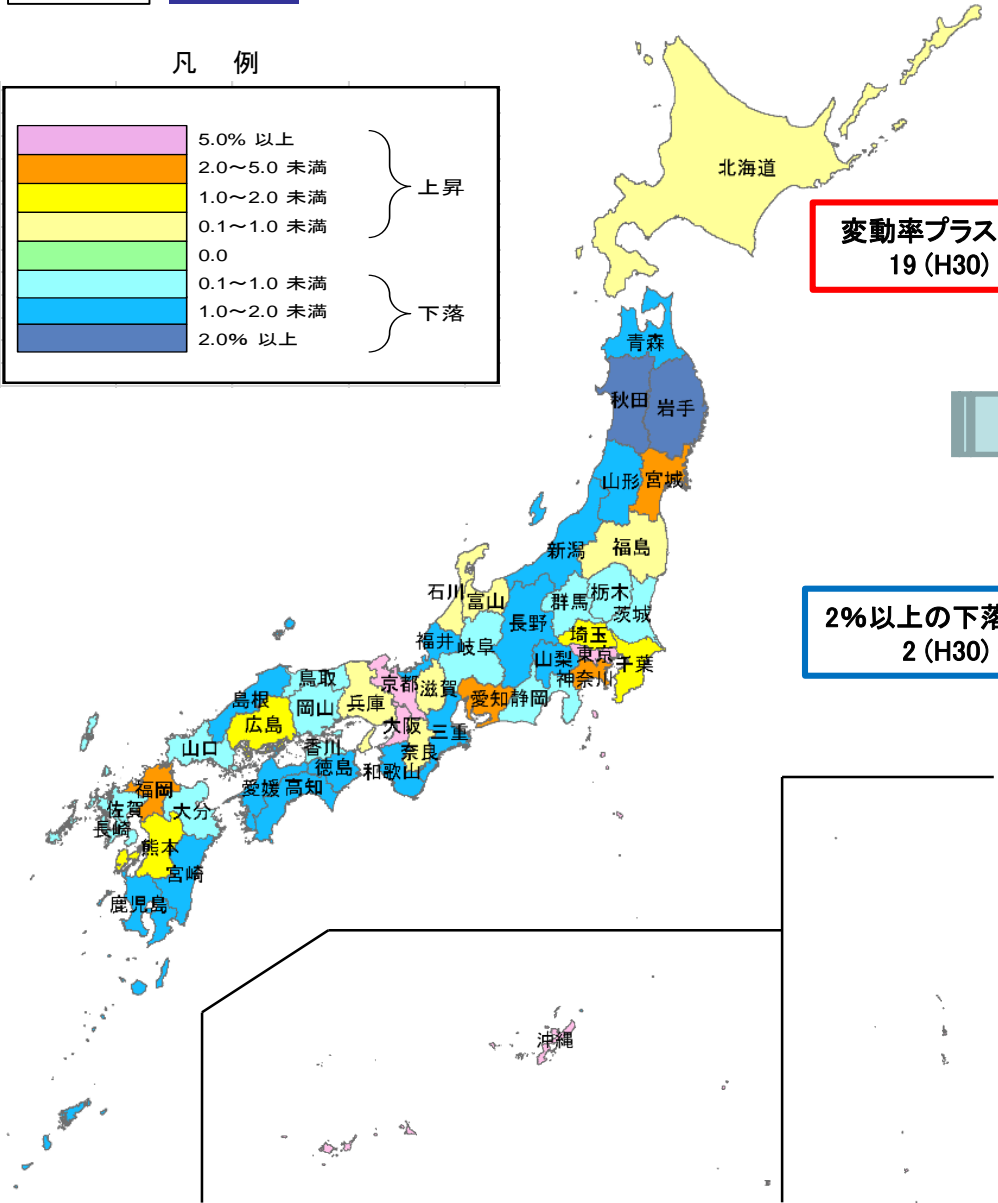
凡　例

| | |
|---|---|
| 5.0% 以上 | 上昇 |
| 2.0～5.0 未満 | 上昇 |
| 1.0～2.0 未満 | 上昇 |
| 0.1～1.0 未満 | 上昇 |
| 0.0 | |
| 0.1～1.0 未満 | 下落 |
| 1.0～2.0 未満 | 下落 |
| 2.0% 以上 | 下落 |

北海道

変動率プラス
19 (H30)

青森
秋田
岩手
山形
宮城
新潟
福島
石川
富山
群馬
栃木
茨城

2%以上の下落
2 (H30)

福井
岐阜
長野
埼玉
山梨
東京
千葉
神奈川
鳥取
京都
滋賀
愛知
静岡
島根
岡山
兵庫
広島
大阪
三重
山口
香川
奈良
徳島
和歌山
愛媛
高知
福岡
佐賀
大分
長崎
熊本
宮崎
鹿児島
沖縄